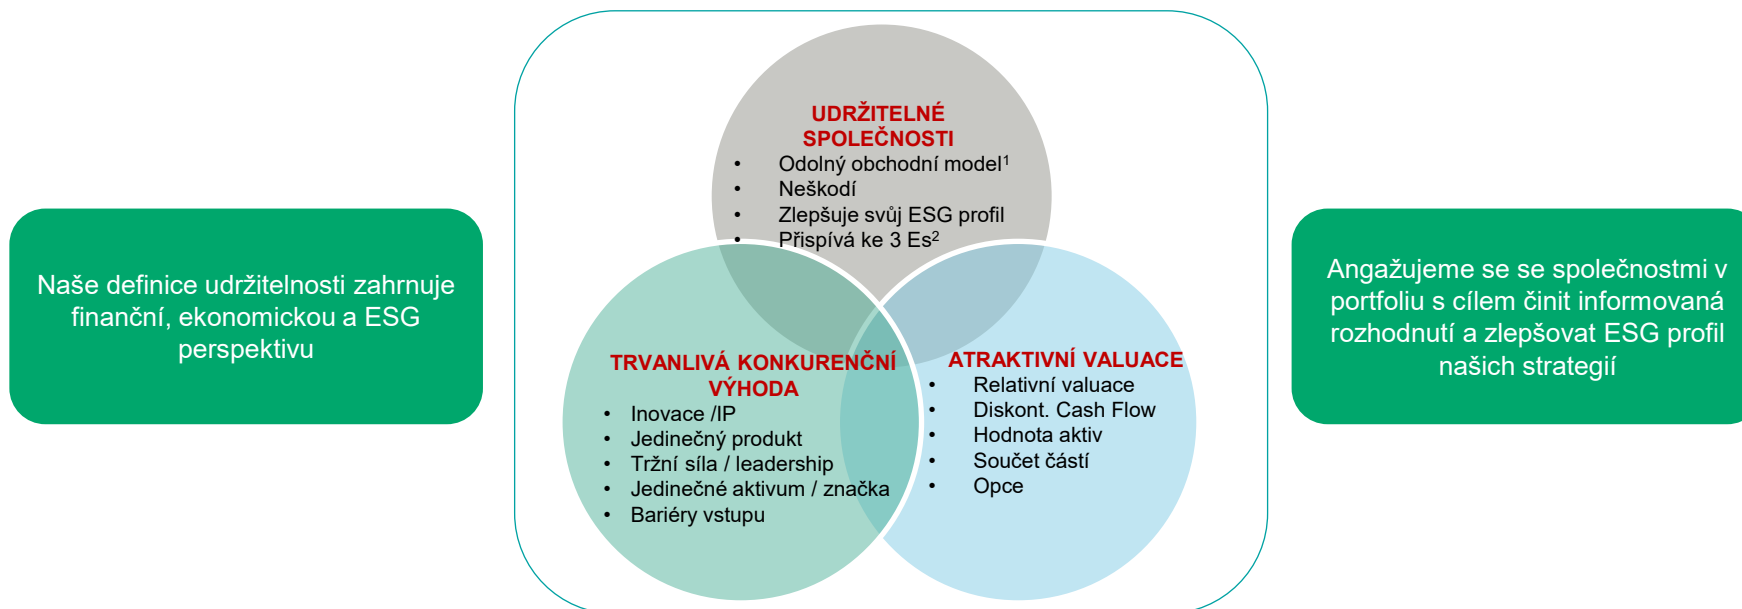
Naše definice udržitelnosti zahrnuje finanční, ekonomickou a ESG perspektivu

UDRŽITELNÉ SPOLEČNOSTI
• Odolný obchodní model$^1$
• Neškodí
• Zlepšuje svůj ESG profil
• Přispívá ke 3 Es$^2$

TRVANLIVÁ KONKURENČNÍ VÝHODA
• Inovace /IP
• Jedinečný produkt
• Tržní síla / leadership
• Jedinečné aktivum / značka
• Bariéry vstupu

ATRAKTIVNÍ VALUACE
• Relativní valuace
• Diskont. Cash Flow
• Hodnota aktiv
• Součet částí
• Opce

Angažujeme se se společnostmi v portfoliu s cílem činit informovaná rozhodnutí a zlepšovat ESG profil našich strategií